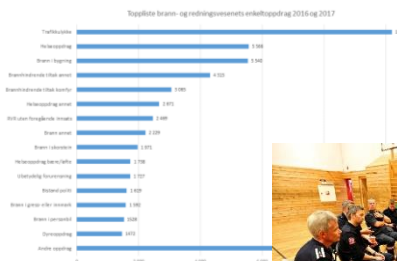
Toppliste brann- og redningsvesenets enkeltoppdrag 2016 og 2017

| | |
|---|---|
| Trafikkulykke | |
| Helseoppdrag | 5 569 |
| Brann i bygning | 5 541 |
| Brannhindrende tiltak annet | 4 513 |
| Brannhindrende tiltak komfyr | 3 083 |
| Helseoppdrag annet | 2 871 |
| Rklt uten foregående innsats | 2 489 |
| Brann annet | 2 229 |
| Brann i skorstein | 1 971 |
| Helseoppdrag bære/løfte | 1 738 |
| Utelukking fra bolig | 1 727 |
| Bistand politi | 1 419 |
| Brann i gress eller lyng | 1 381 |
| Brann i personbil | 1028 |
| Dyreoppdrag | 1472 |
| Andre oppdrag | |